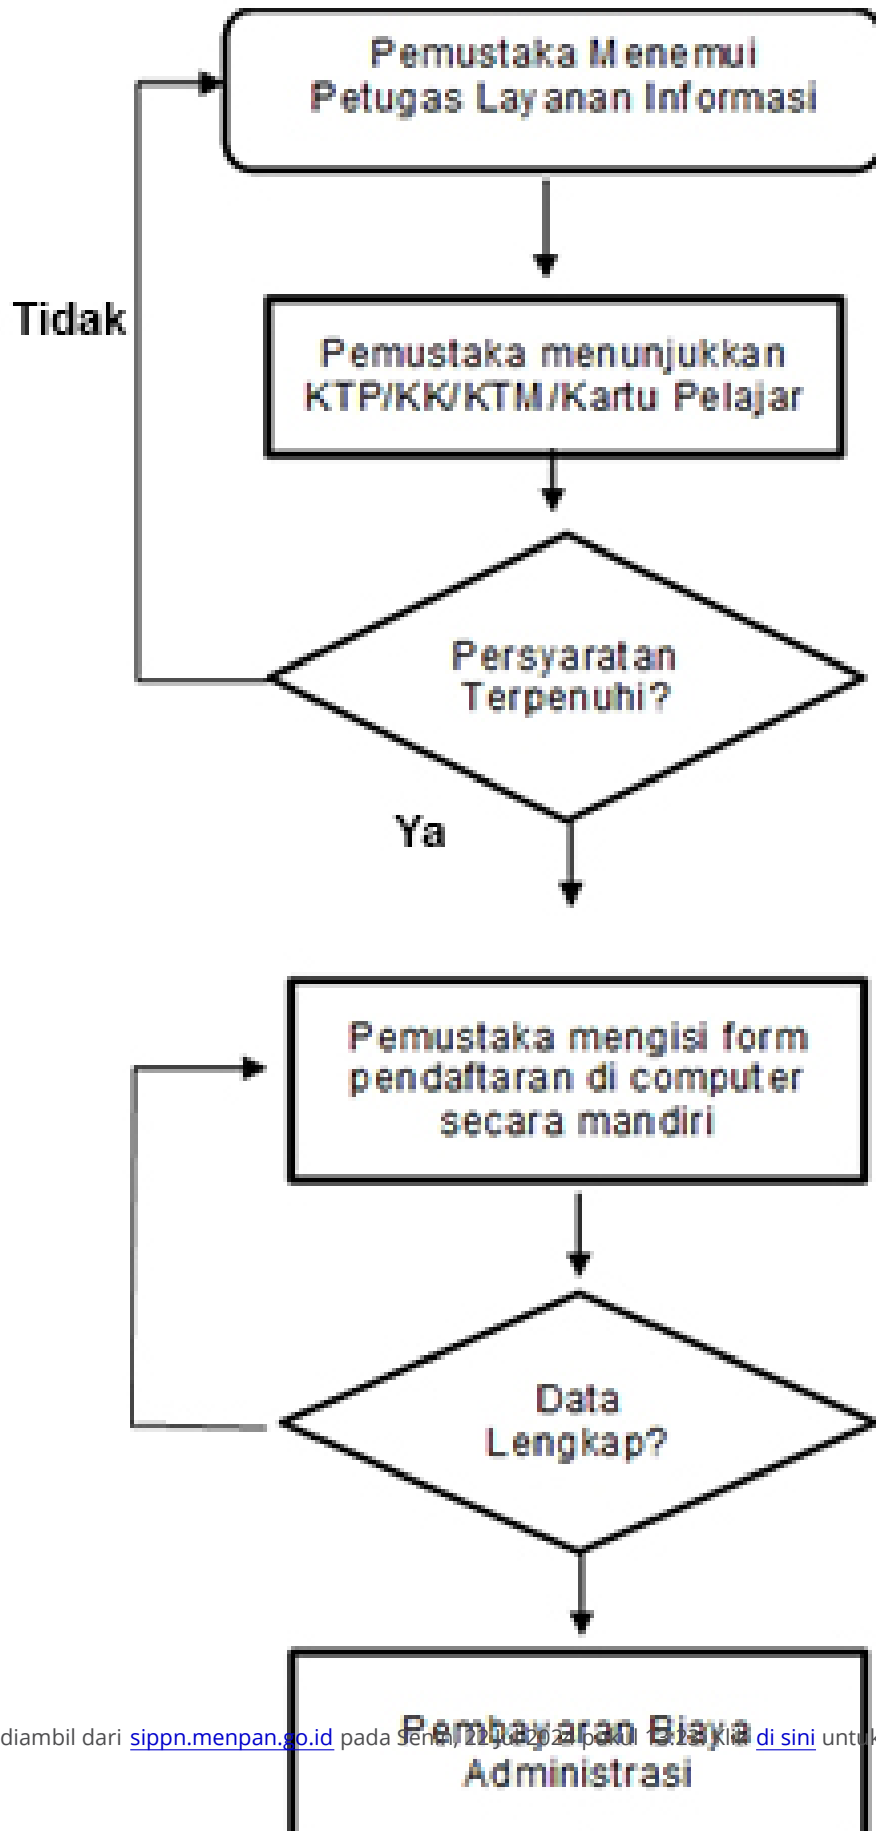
Pemustaka Menemui Petugas Layanan Informasi

Tidak

Pemustaka menunjukkan KTP/KK/KTM/Kartu Pelajar

Persyaratan Terpenuhi?

Ya

Pemustaka mengisi form pendaftaran di computer secara mandiri

Data Lengkap?

Pembayaran Biaya Administrasi

diambil dari sippn.menpan.go.id pada Senin, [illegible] pukul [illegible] Klik di sini untu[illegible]